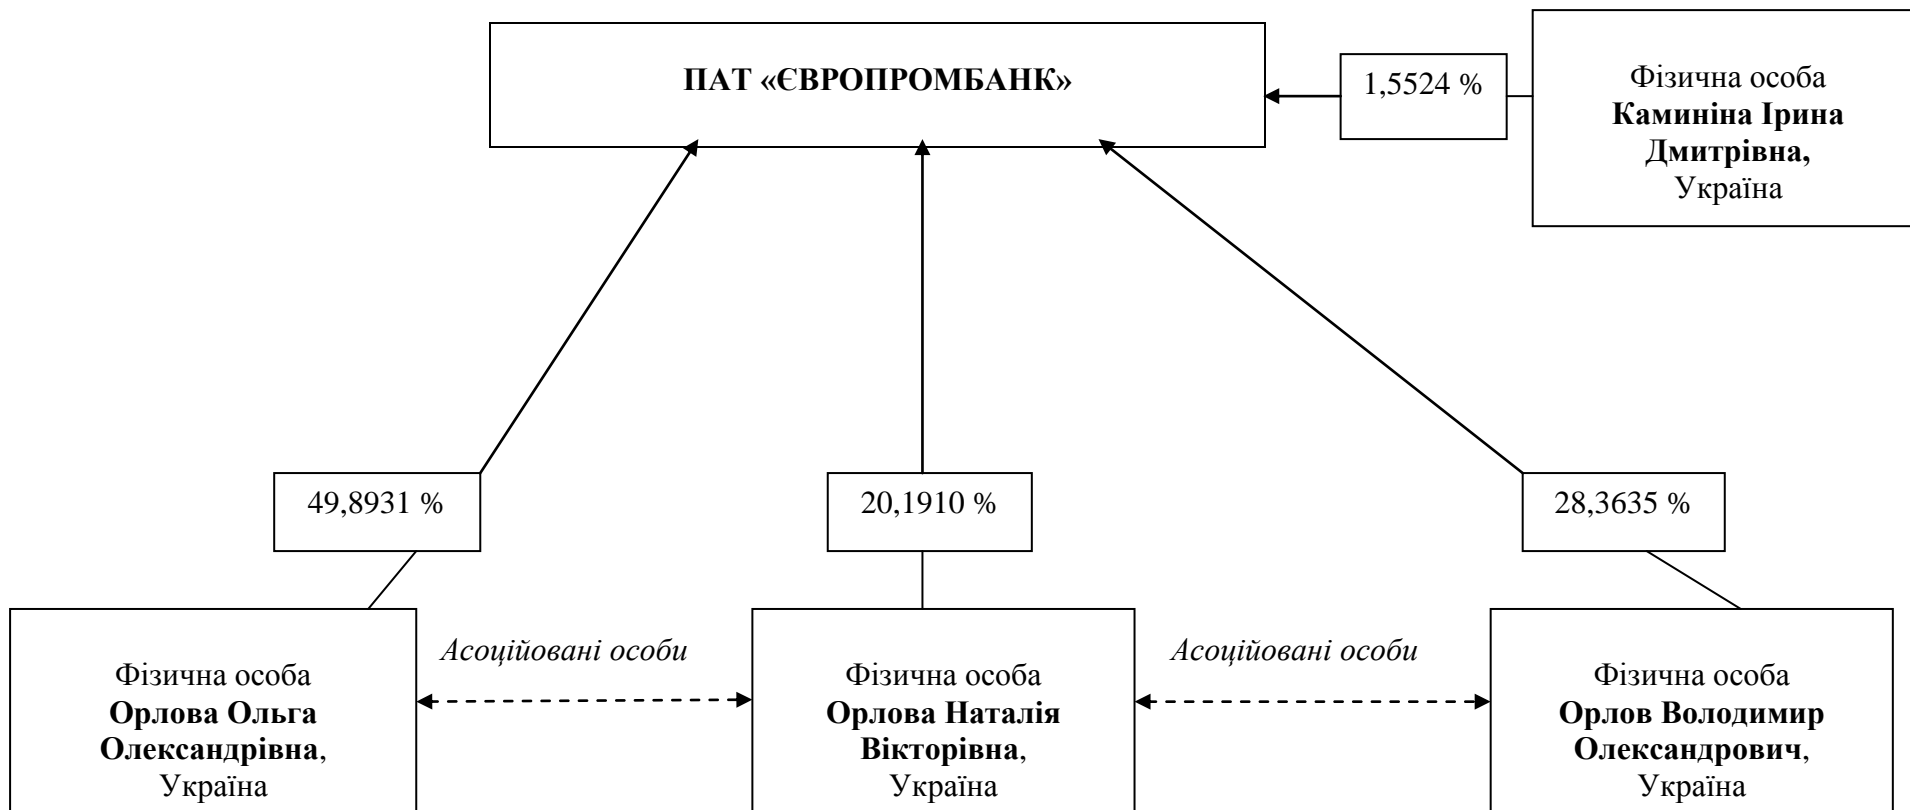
ПАТ «ЄВРОПРОМБАНК»

1,5524 %

Фізична особа
**Каминіна Ірина Дмитрівна,**
Україна

49,8931 %

20,1910 %

28,3635 %

Фізична особа
**Орлова Ольга Олександрівна**,
Україна

*Асоційовані особи*

Фізична особа
**Орлова Наталія Вікторівна**,
Україна

*Асоційовані особи*

Фізична особа
**Орлов Володимир Олександрович**,
Україна